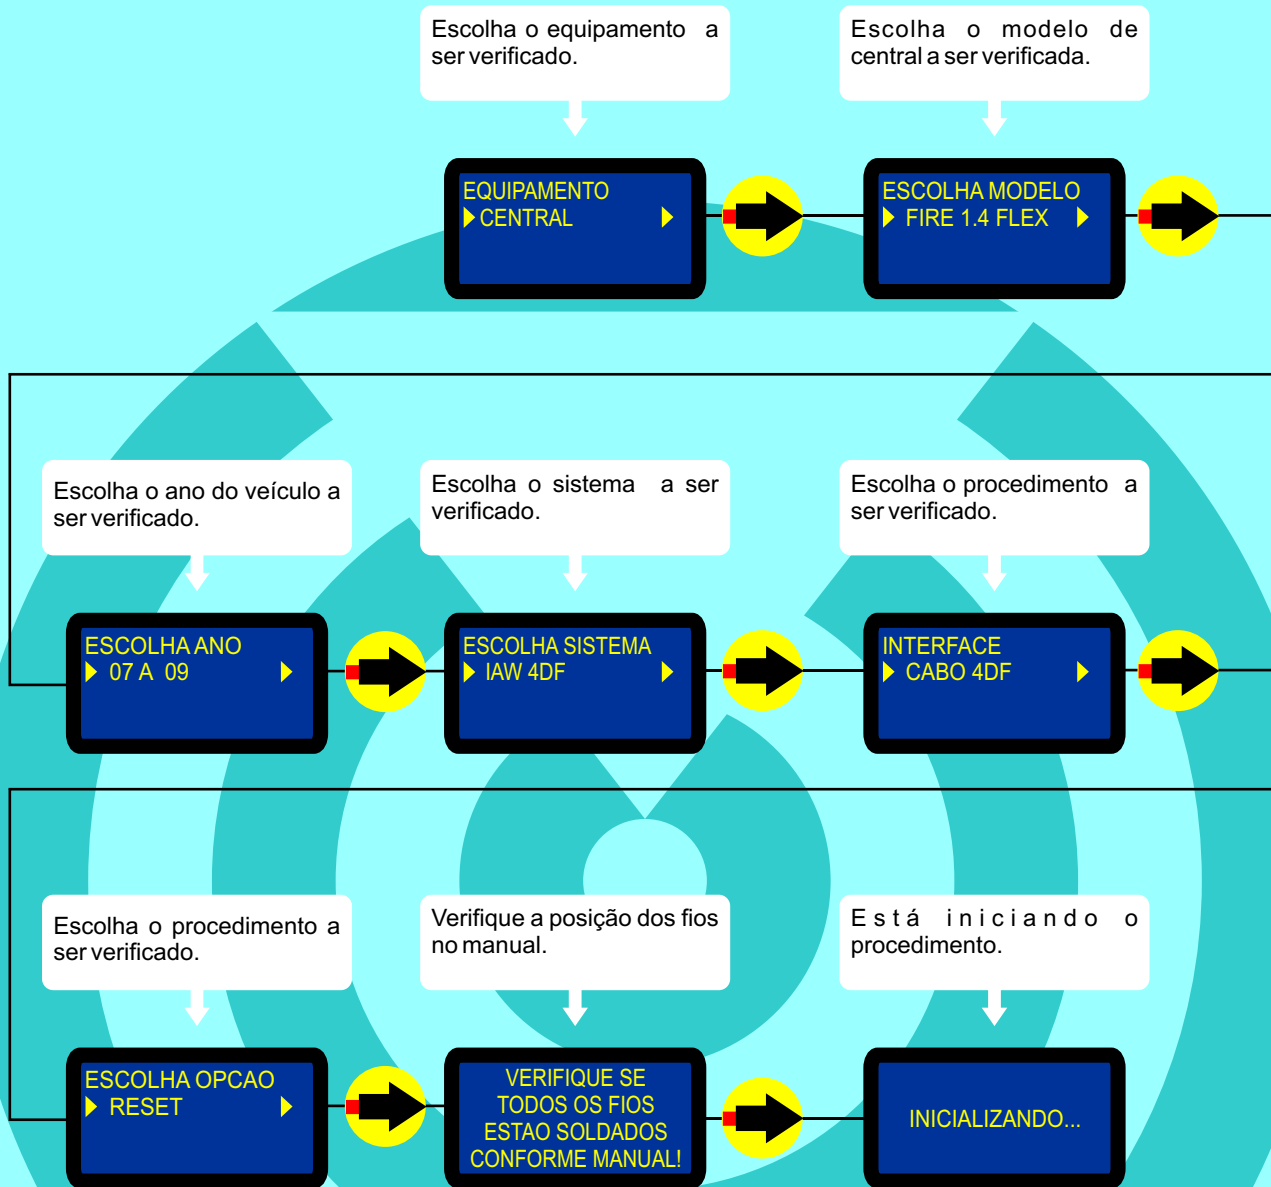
Escolha o equipamento a ser verificado.

Escolha o modelo de central a ser verificada.

EQUIPAMENTO
CENTRAL

ESCOLHA MODELO
FIRE 1.4 FLEX

Escolha o ano do veículo a ser verificado.

Escolha o sistema a ser verificado.

Escolha o procedimento a ser verificado.

ESCOLHA ANO
07 A 09

ESCOLHA SISTEMA
IAW 4DF

INTERFACE
CABO 4DF

Escolha o procedimento a ser verificado.

Verifique a posição dos fios no manual.

Está iniciando o procedimento.

ESCOLHA OPCAO
RESET

VERIFIQUE SE
TODOS OS FIOS
ESTAO SOLDADOS
CONFORME MANUAL!

INICIALIZANDO...